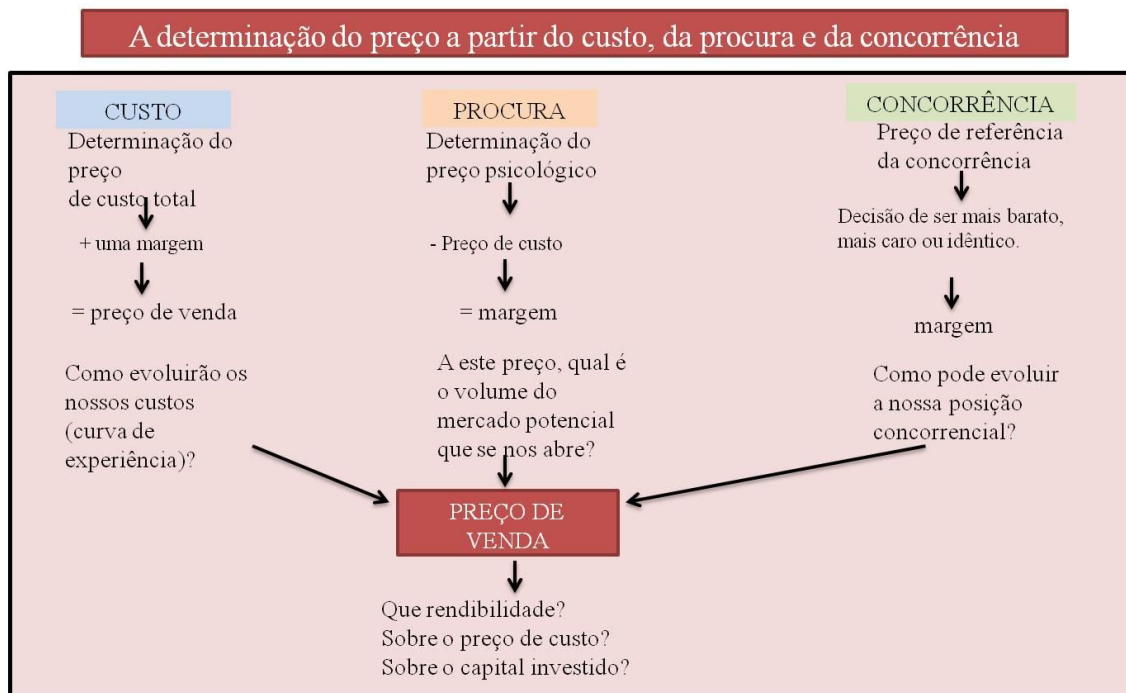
A determinação do preço a partir do custo, da procura e da concorrência

CUSTO
Determinação do preço de custo total
+ uma margem
= preço de venda

Como evoluirão os nossos custos (curva de experiência)?

PROCURA
Determinação do preço psicológico
- Preço de custo
= margem

A este preço, qual é o volume do mercado potencial que se nos abre?

CONCORRÊNCIA
Preço de referência da concorrência
Decisão de ser mais barato, mais caro ou idêntico.
margem

Como pode evoluir a nossa posição concorrencial?

PREÇO DE VENDA

Que rendibilidade?
Sobre o preço de custo?
Sobre o capital investido?